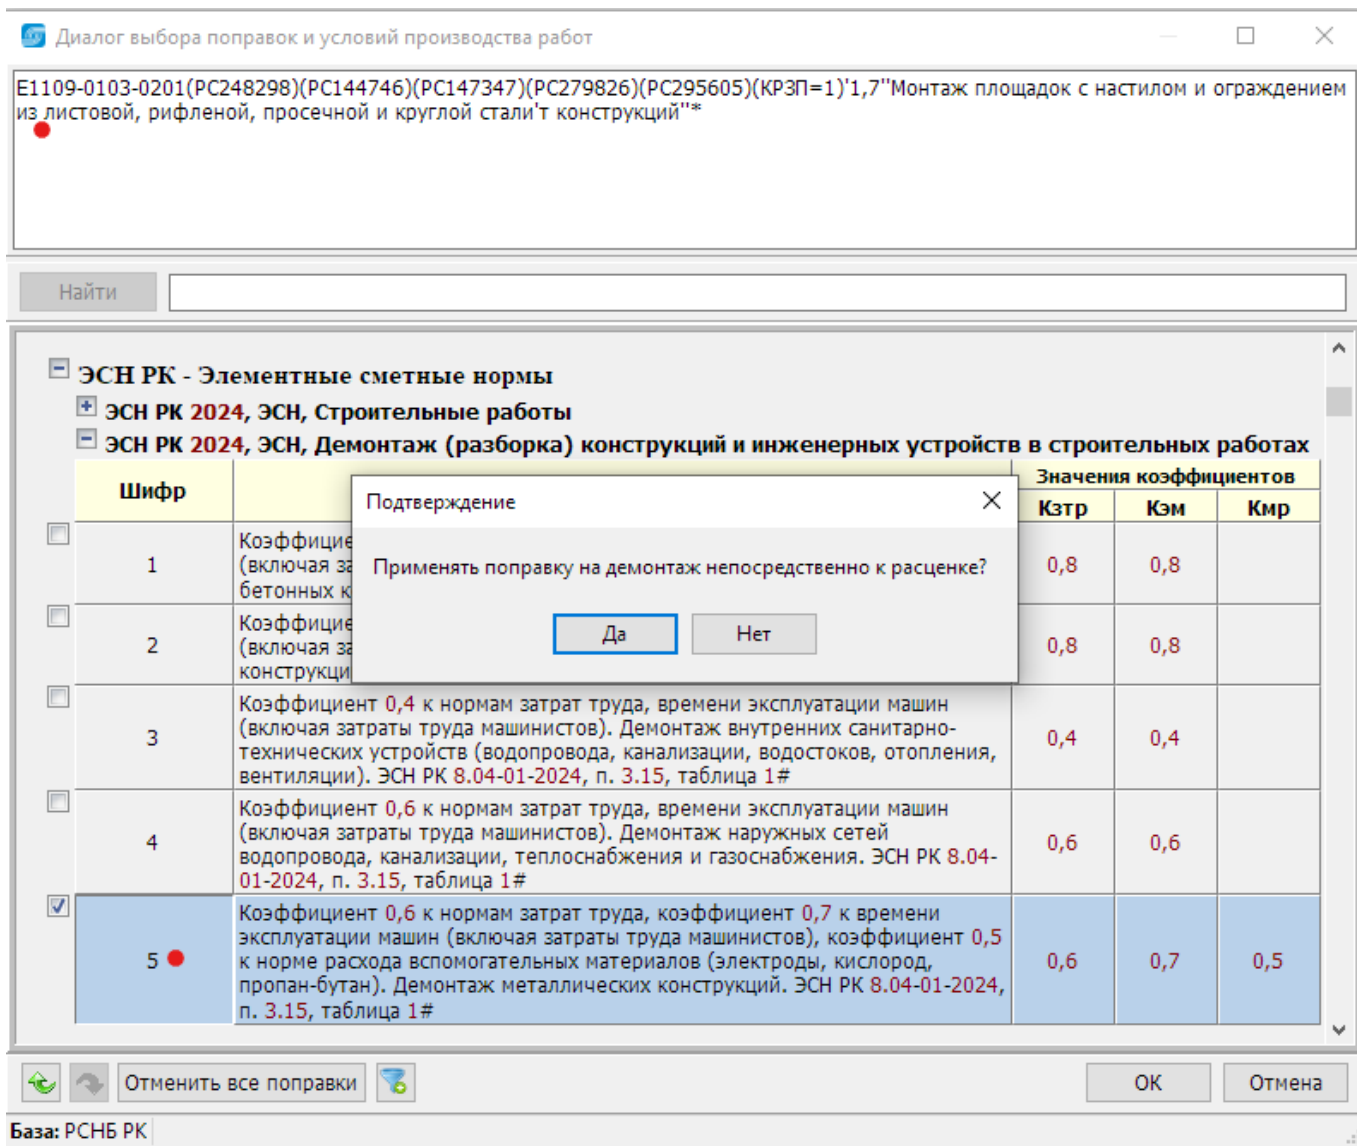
Диалог выбора поправок и условий производства работ

Е1109-0103-0201(РС248298)(РС144746)(РС147347)(РС279826)(РС295605)(КРЗП=1)'1,7''Монтаж площадок с настилом и ограждением из листовой, рифленой, просечной и круглой стали'т конструкций''*

Найти

ЭСН РК - Элементные сметные нормы
ЭСН РК 2024, ЭСН, Строительные работы
ЭСН РК 2024, ЭСН, Демонтаж (разборка) конструкций и инженерных устройств в строительных работах

| Шифр | | Кзтр | Кэм | Кмр |
|---|---|---|---|---|
| 1 | Коэффицие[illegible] (включая за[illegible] бетонных к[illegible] | 0,8 | 0,8 | |
| 2 | Коэффицие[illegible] (включая за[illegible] конструкци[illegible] | 0,8 | 0,8 | |
| 3 | Коэффициент 0,4 к нормам затрат труда, времени эксплуатации машин (включая затраты труда машинистов). Демонтаж внутренних санитарно-технических устройств (водопровода, канализации, водостоков, отопления, вентиляции). ЭСН РК 8.04-01-2024, п. 3.15, таблица 1# | 0,4 | 0,4 | |
| 4 | Коэффициент 0,6 к нормам затрат труда, времени эксплуатации машин (включая затраты труда машинистов). Демонтаж наружных сетей водопровода, канализации, теплоснабжения и газоснабжения. ЭСН РК 8.04-01-2024, п. 3.15, таблица 1# | 0,6 | 0,6 | |
| 5 | Коэффициент 0,6 к нормам затрат труда, коэффициент 0,7 к времени эксплуатации машин (включая затраты труда машинистов), коэффициент 0,5 к норме расхода вспомогательных материалов (электроды, кислород, пропан-бутан). Демонтаж металлических конструкций. ЭСН РК 8.04-01-2024, п. 3.15, таблица 1# | 0,6 | 0,7 | 0,5 |

Значения коэффициентов

Подтверждение
Применять поправку на демонтаж непосредственно к расценке?
Да Нет

Отменить все поправки
ОК Отмена
База: РСНБ РК